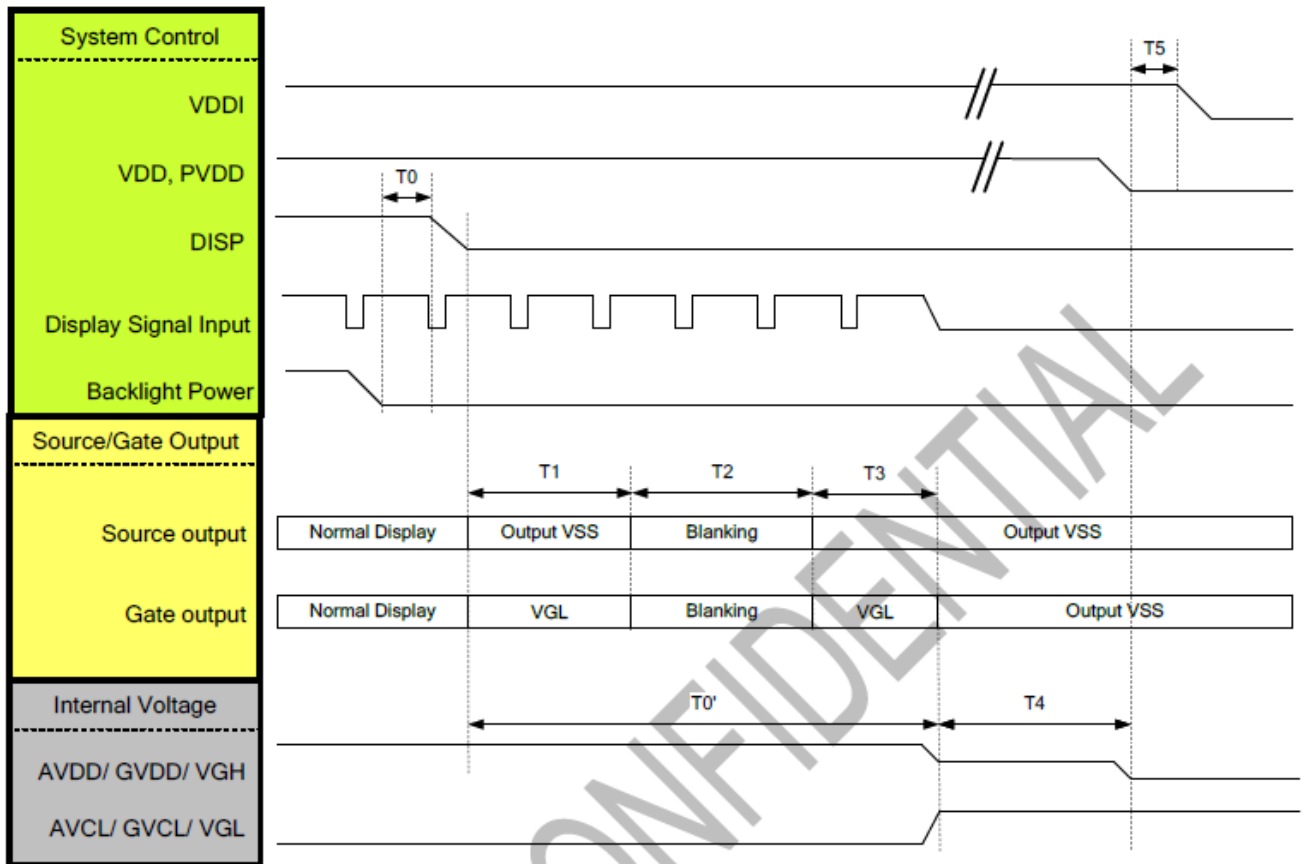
System Control

VDDI

VDD, PVDD

DISP

Display Signal Input

Backlight Power

Source/Gate Output

Source output

Gate output

Internal Voltage

AVDD/ GVDD/ VGH

AVCL/ GVCL/ VGL

T5

T0

T1

T2

T3

| Normal Display | Output VSS | Blanking | Output VSS |
|---|---|---|---|

| Normal Display | VGL | Blanking | VGL | Output VSS |
|---|---|---|---|---|

T0'

T4

ONFIDENTIAL